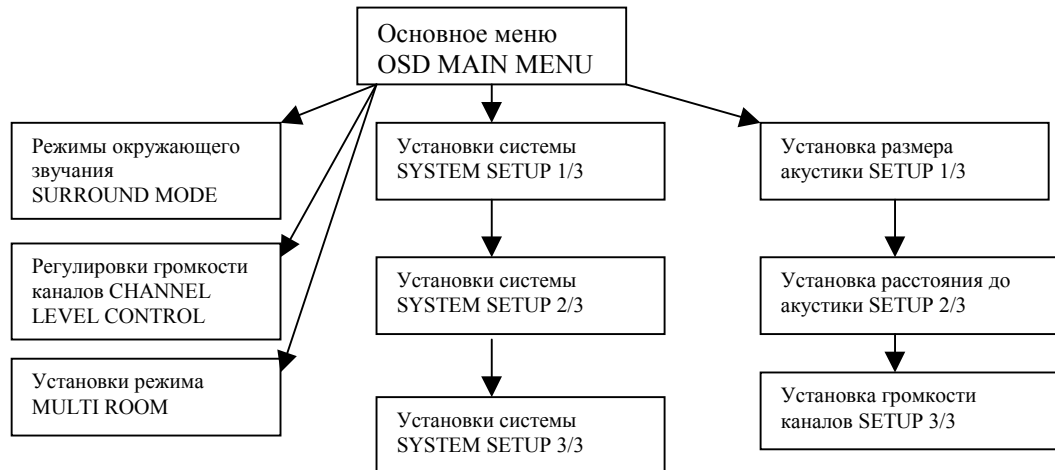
Основное меню
OSD MAIN MENU

Режимы окружающего звучания
SURROUND MODE

Регулировки громкости каналов CHANNEL LEVEL CONTROL

Установки режима
MULTI ROOM

Установки системы
SYSTEM SETUP 1/3

Установки системы
SYSTEM SETUP 2/3

Установки системы
SYSTEM SETUP 3/3

Установка размера акустики SETUP 1/3

Установка расстояния до акустики SETUP 2/3

Установка громкости каналов SETUP 3/3